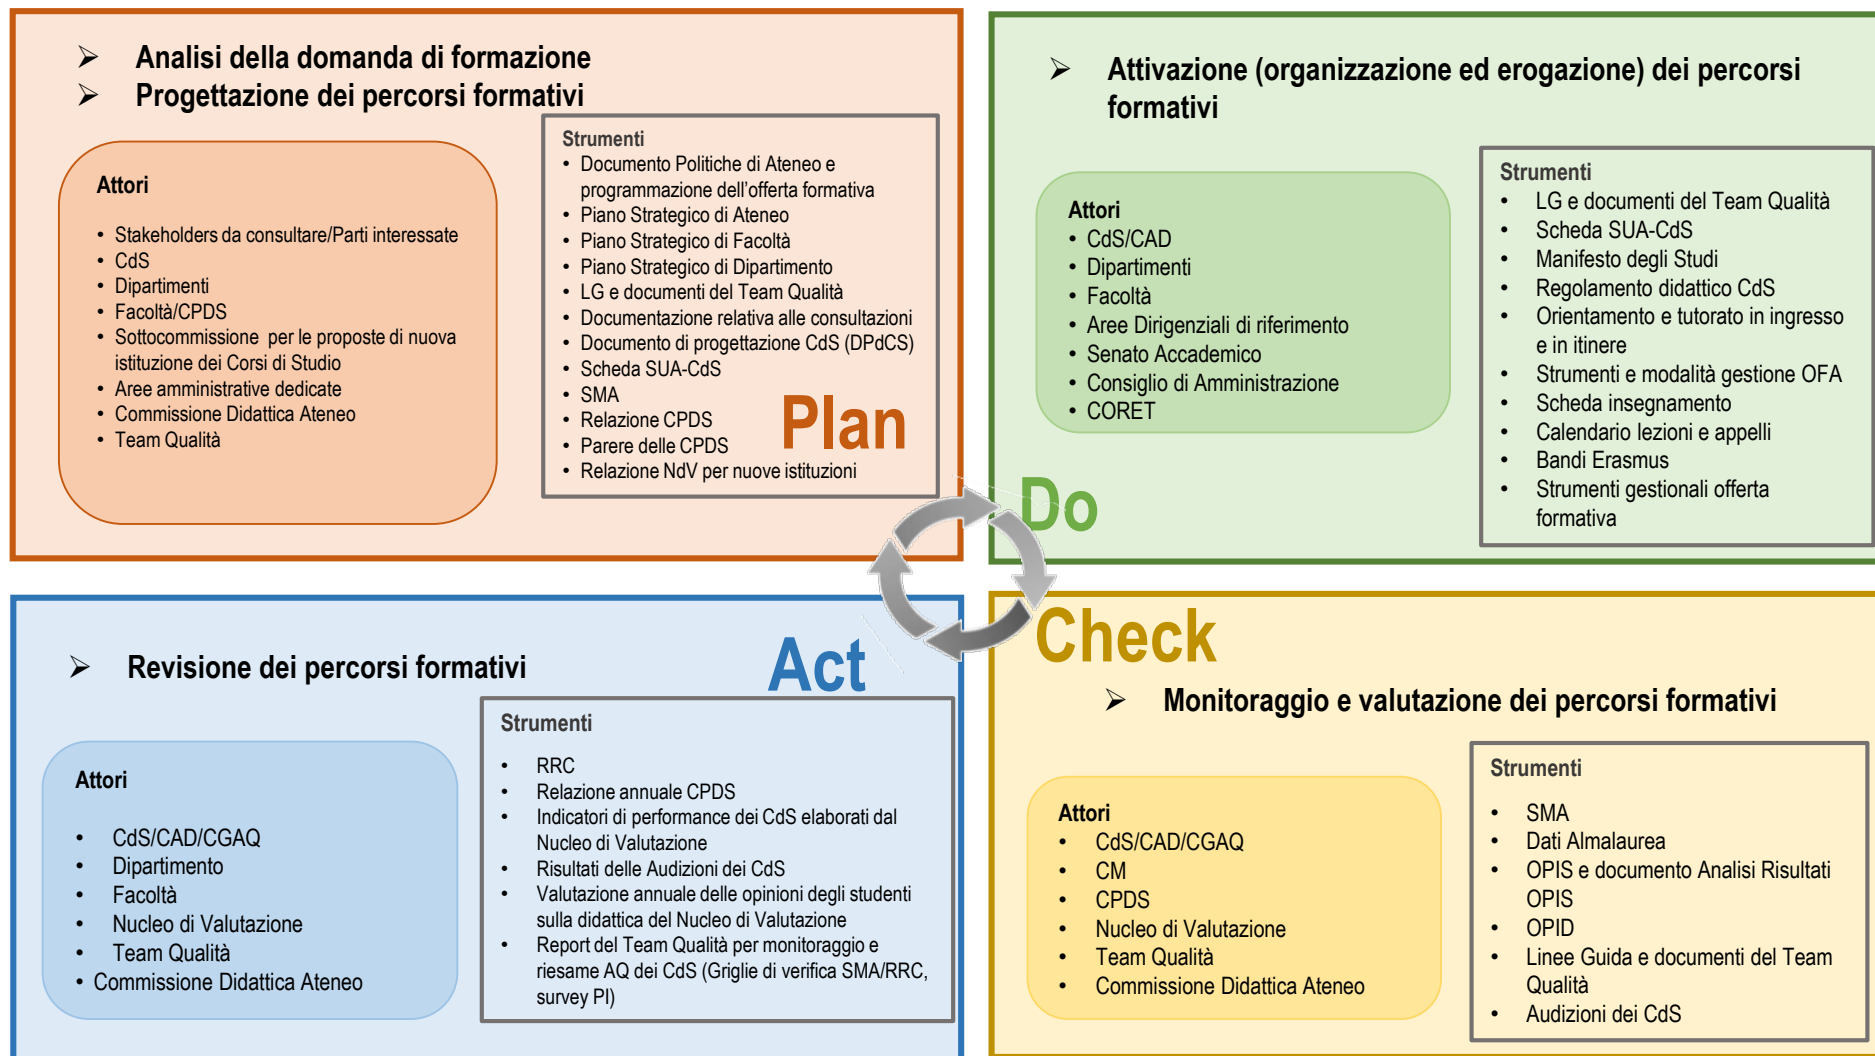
➢ Analisi della domanda di formazione
➢ Progettazione dei percorsi formativi

Attori
• Stakeholders da consultare/Parti interessate
• CdS
• Dipartimenti
• Facoltà/CPDS
• Sottocommissione per le proposte di nuova istituzione dei Corsi di Studio
• Aree amministrative dedicate
• Commissione Didattica Ateneo
• Team Qualità

Strumenti
• Documento Politiche di Ateneo e programmazione dell'offerta formativa
• Piano Strategico di Ateneo
• Piano Strategico di Facoltà
• Piano Strategico di Dipartimento
• LG e documenti del Team Qualità
• Documentazione relativa alle consultazioni
• Documento di progettazione CdS (DPdCS)
• Scheda SUA-CdS
• SMA
• Relazione CPDS
• Parere delle CPDS
• Relazione NdV per nuove istituzioni

Plan

➢ Attivazione (organizzazione ed erogazione) dei percorsi formativi

Attori
• CdS/CAD
• Dipartimenti
• Facoltà
• Aree Dirigenziali di riferimento
• Senato Accademico
• Consiglio di Amministrazione
• CORET

Strumenti
• LG e documenti del Team Qualità
• Scheda SUA-CdS
• Manifesto degli Studi
• Regolamento didattico CdS
• Orientamento e tutorato in ingresso e in itinere
• Strumenti e modalità gestione OFA
• Scheda insegnamento
• Calendario lezioni e appelli
• Bandi Erasmus
• Strumenti gestionali offerta formativa

Do

➢ Revisione dei percorsi formativi

Act

Attori
• CdS/CAD/CGAQ
• Dipartimento
• Facoltà
• Nucleo di Valutazione
• Team Qualità
• Commissione Didattica Ateneo

Strumenti
• RRC
• Relazione annuale CPDS
• Indicatori di performance dei CdS elaborati dal Nucleo di Valutazione
• Risultati delle Audizioni dei CdS
• Valutazione annuale delle opinioni degli studenti sulla didattica del Nucleo di Valutazione
• Report del Team Qualità per monitoraggio e riesame AQ dei CdS (Griglie di verifica SMA/RRC, survey PI)

Check

➢ Monitoraggio e valutazione dei percorsi formativi

Attori
• CdS/CAD/CGAQ
• CM
• CPDS
• Nucleo di Valutazione
• Team Qualità
• Commissione Didattica Ateneo

Strumenti
• SMA
• Dati Almalaurea
• OPIS e documento Analisi Risultati OPIS
• OPID
• Linee Guida e documenti del Team Qualità
• Audizioni dei CdS